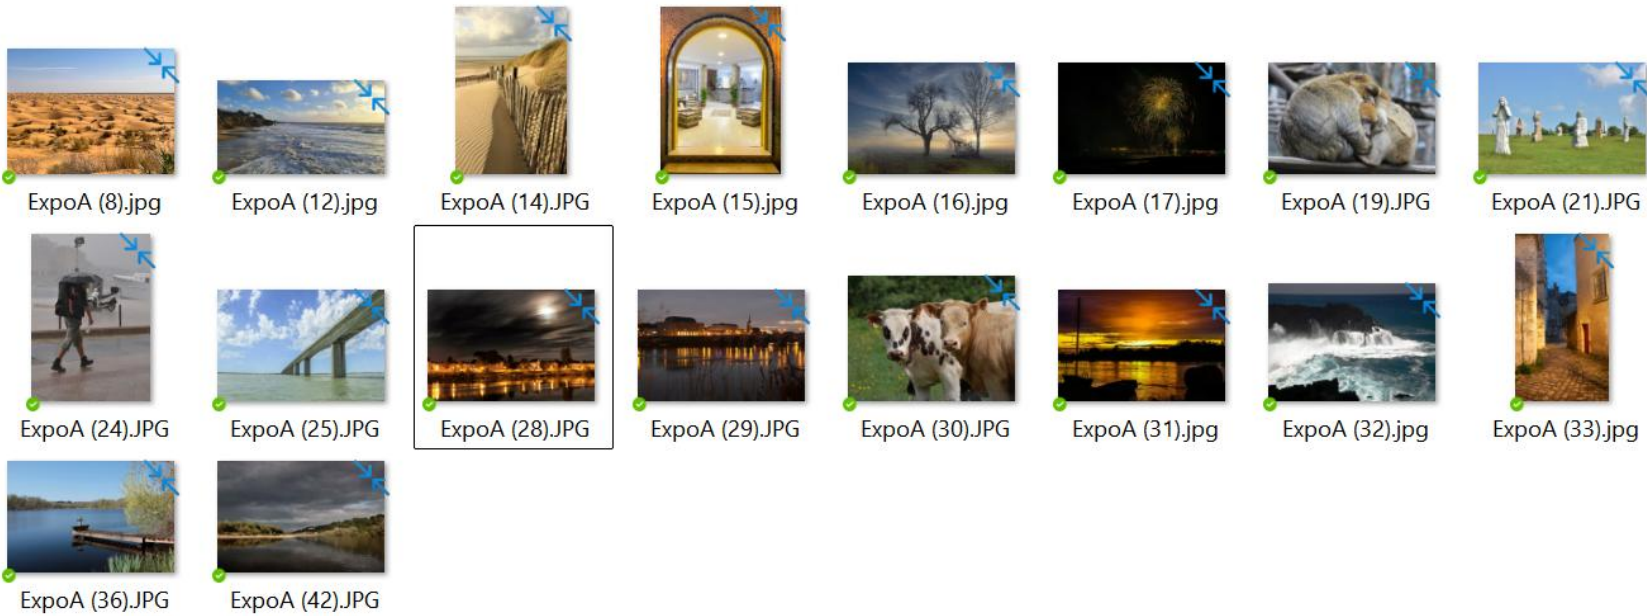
ExpoA (8).jpg
ExpoA (12).jpg
ExpoA (14).JPG
ExpoA (15).jpg
ExpoA (16).jpg
ExpoA (17).jpg
ExpoA (19).JPG
ExpoA (21).JPG
ExpoA (24).JPG
ExpoA (25).JPG
ExpoA (28).JPG
ExpoA (29).JPG
ExpoA (30).JPG
ExpoA (31).jpg
ExpoA (32).jpg
ExpoA (33).jpg
ExpoA (36).JPG
ExpoA (42).JPG